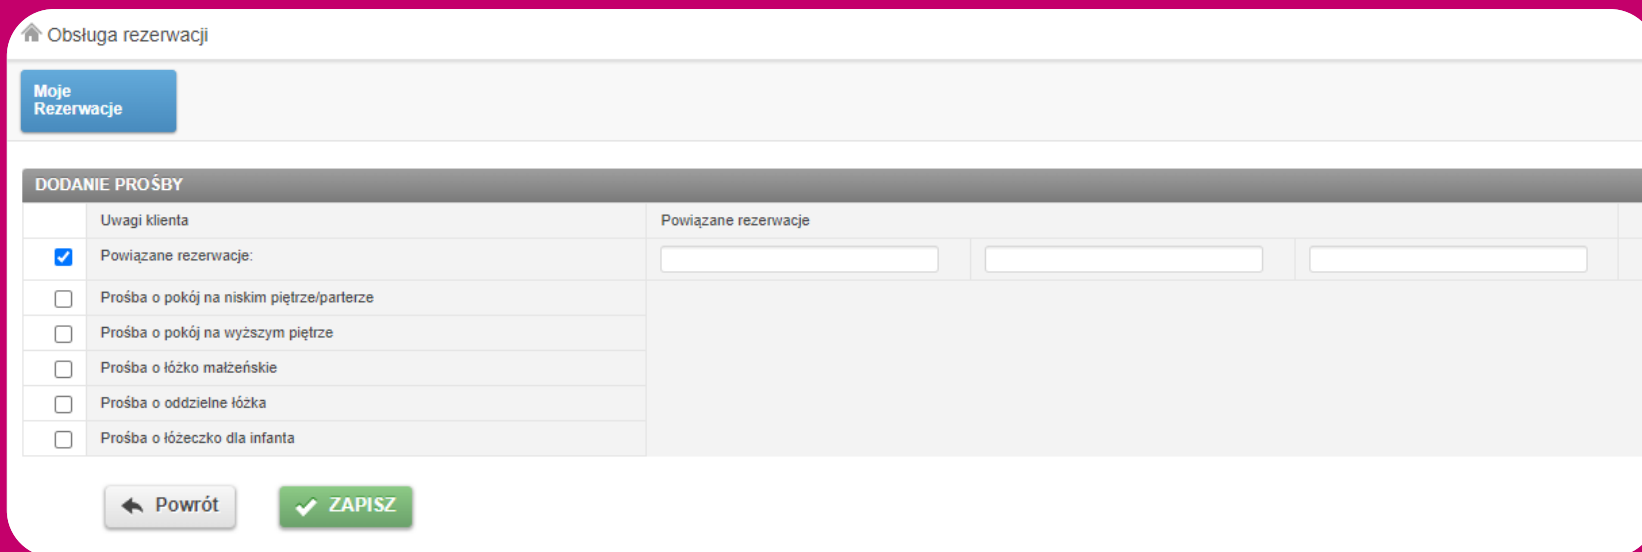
Obsługa rezerwacji

Moje Rezerwacje

DODANIE PROŚBY

| | Uwagi klienta | Powiązane rezerwacje |
|---|---|---|
| ☑ | Powiązane rezerwacje: | |
| ☐ | Prośba o pokój na niskim piętrze/parterze | |
| ☐ | Prośba o pokój na wyższym piętrze | |
| ☐ | Prośba o łóżko małżeńskie | |
| ☐ | Prośba o oddzielne łóżka | |
| ☐ | Prośba o łóżeczko dla infanta | |

Powrót

ZAPISZ